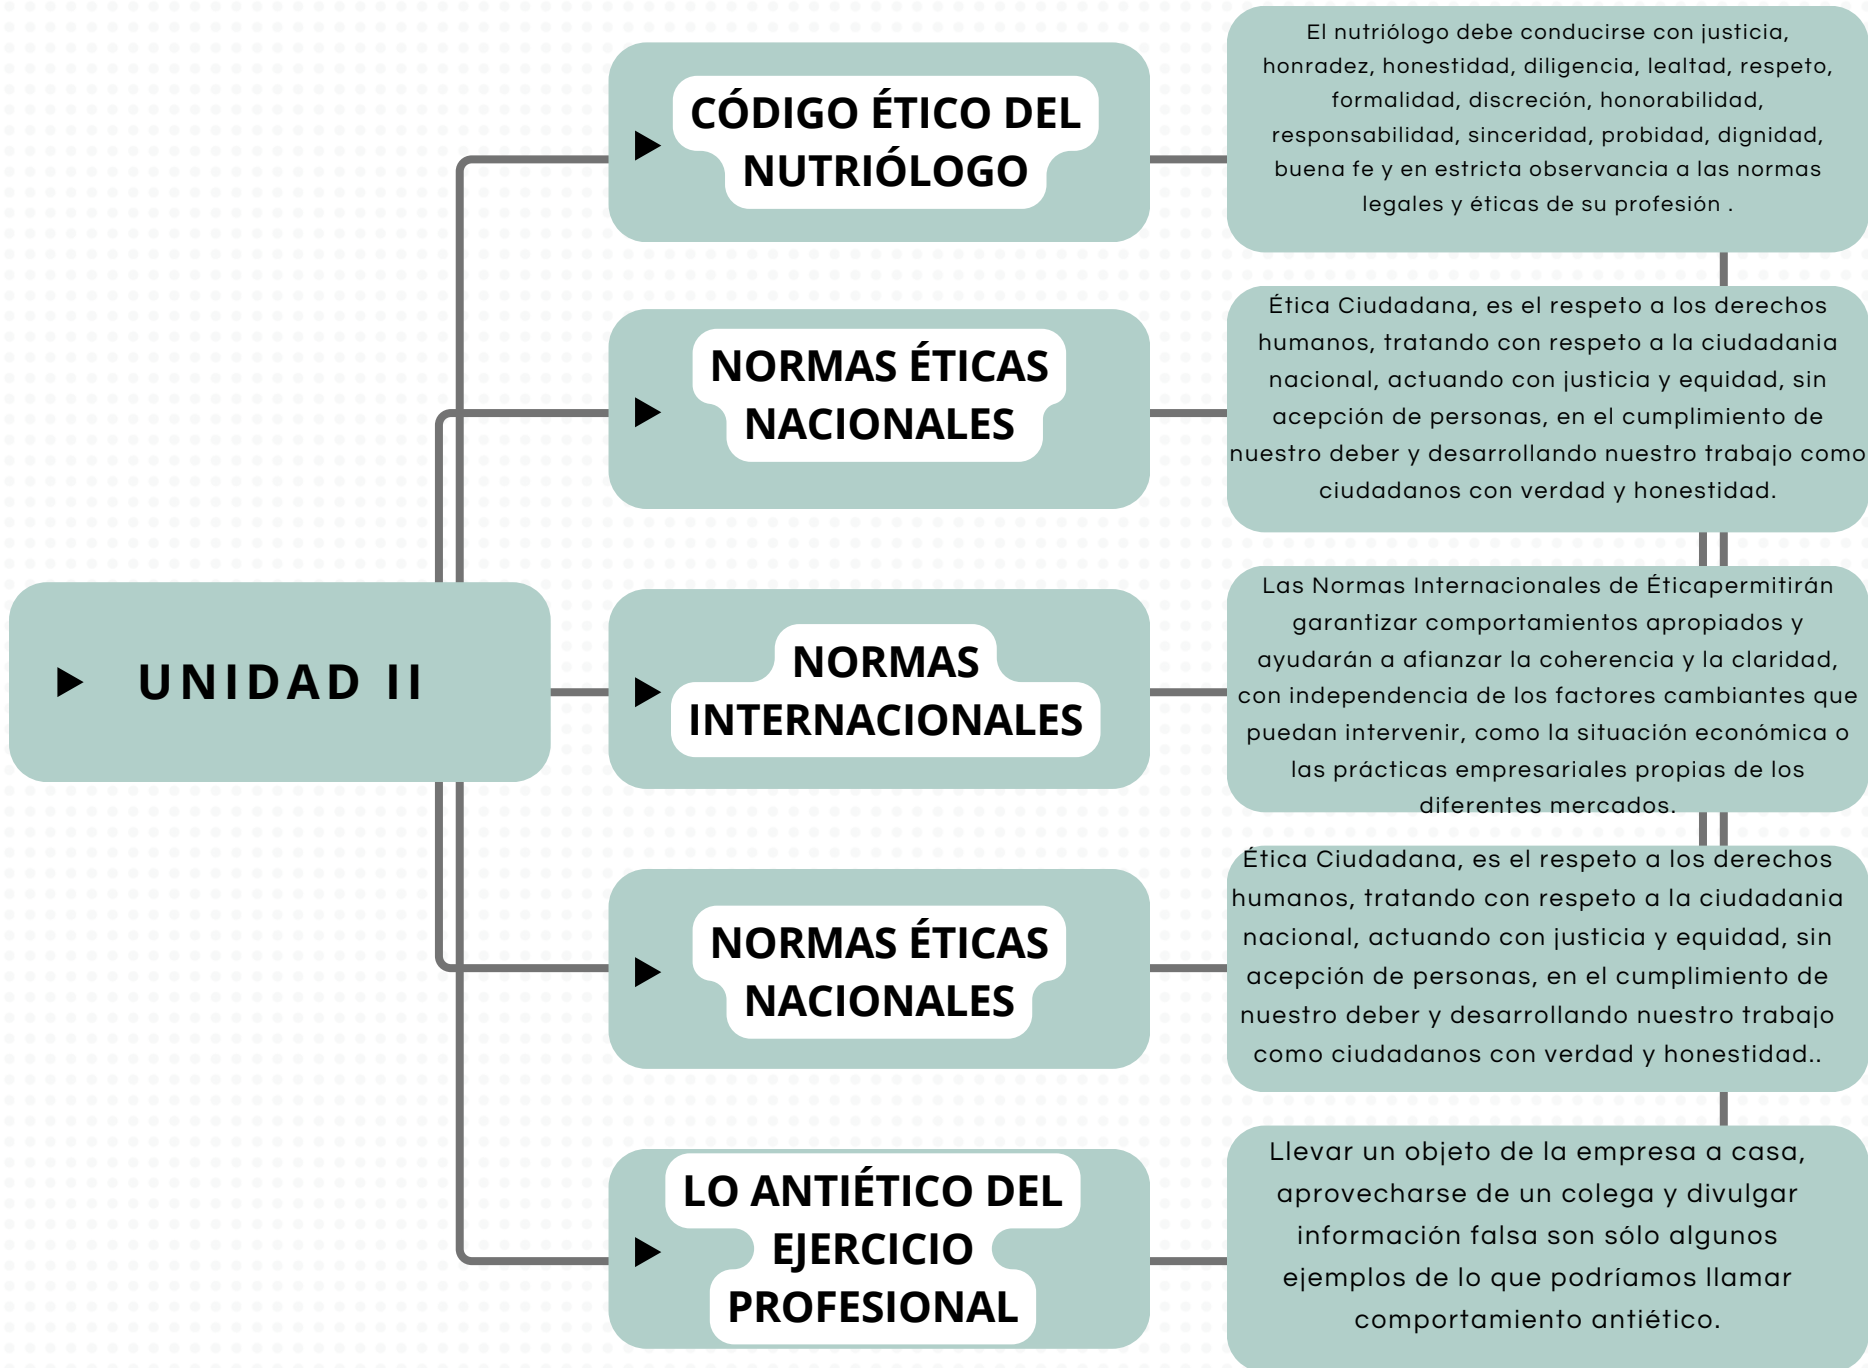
UNIDAD II

CÓDIGO ÉTICO DEL NUTRIÓLOGO

El nutriólogo debe conducirse con justicia, honradez, honestidad, diligencia, lealtad, respeto, formalidad, discreción, honorabilidad, responsabilidad, sinceridad, probidad, dignidad, buena fe y en estricta observancia a las normas legales y éticas de su profesión .

NORMAS ÉTICAS NACIONALES

Ética Ciudadana, es el respeto a los derechos humanos, tratando con respeto a la ciudadania nacional, actuando con justicia y equidad, sin acepción de personas, en el cumplimiento de nuestro deber y desarrollando nuestro trabajo como ciudadanos con verdad y honestidad.

NORMAS INTERNACIONALES

Las Normas Internacionales de Éticapermitirán garantizar comportamientos apropiados y ayudarán a afianzar la coherencia y la claridad, con independencia de los factores cambiantes que puedan intervenir, como la situación económica o las prácticas empresariales propias de los diferentes mercados.

NORMAS ÉTICAS NACIONALES

Ética Ciudadana, es el respeto a los derechos humanos, tratando con respeto a la ciudadania nacional, actuando con justicia y equidad, sin acepción de personas, en el cumplimiento de nuestro deber y desarrollando nuestro trabajo como ciudadanos con verdad y honestidad..

LO ANTIÉTICO DEL EJERCICIO PROFESIONAL

Llevar un objeto de la empresa a casa, aprovecharse de un colega y divulgar información falsa son sólo algunos ejemplos de lo que podríamos llamar comportamiento antiético.